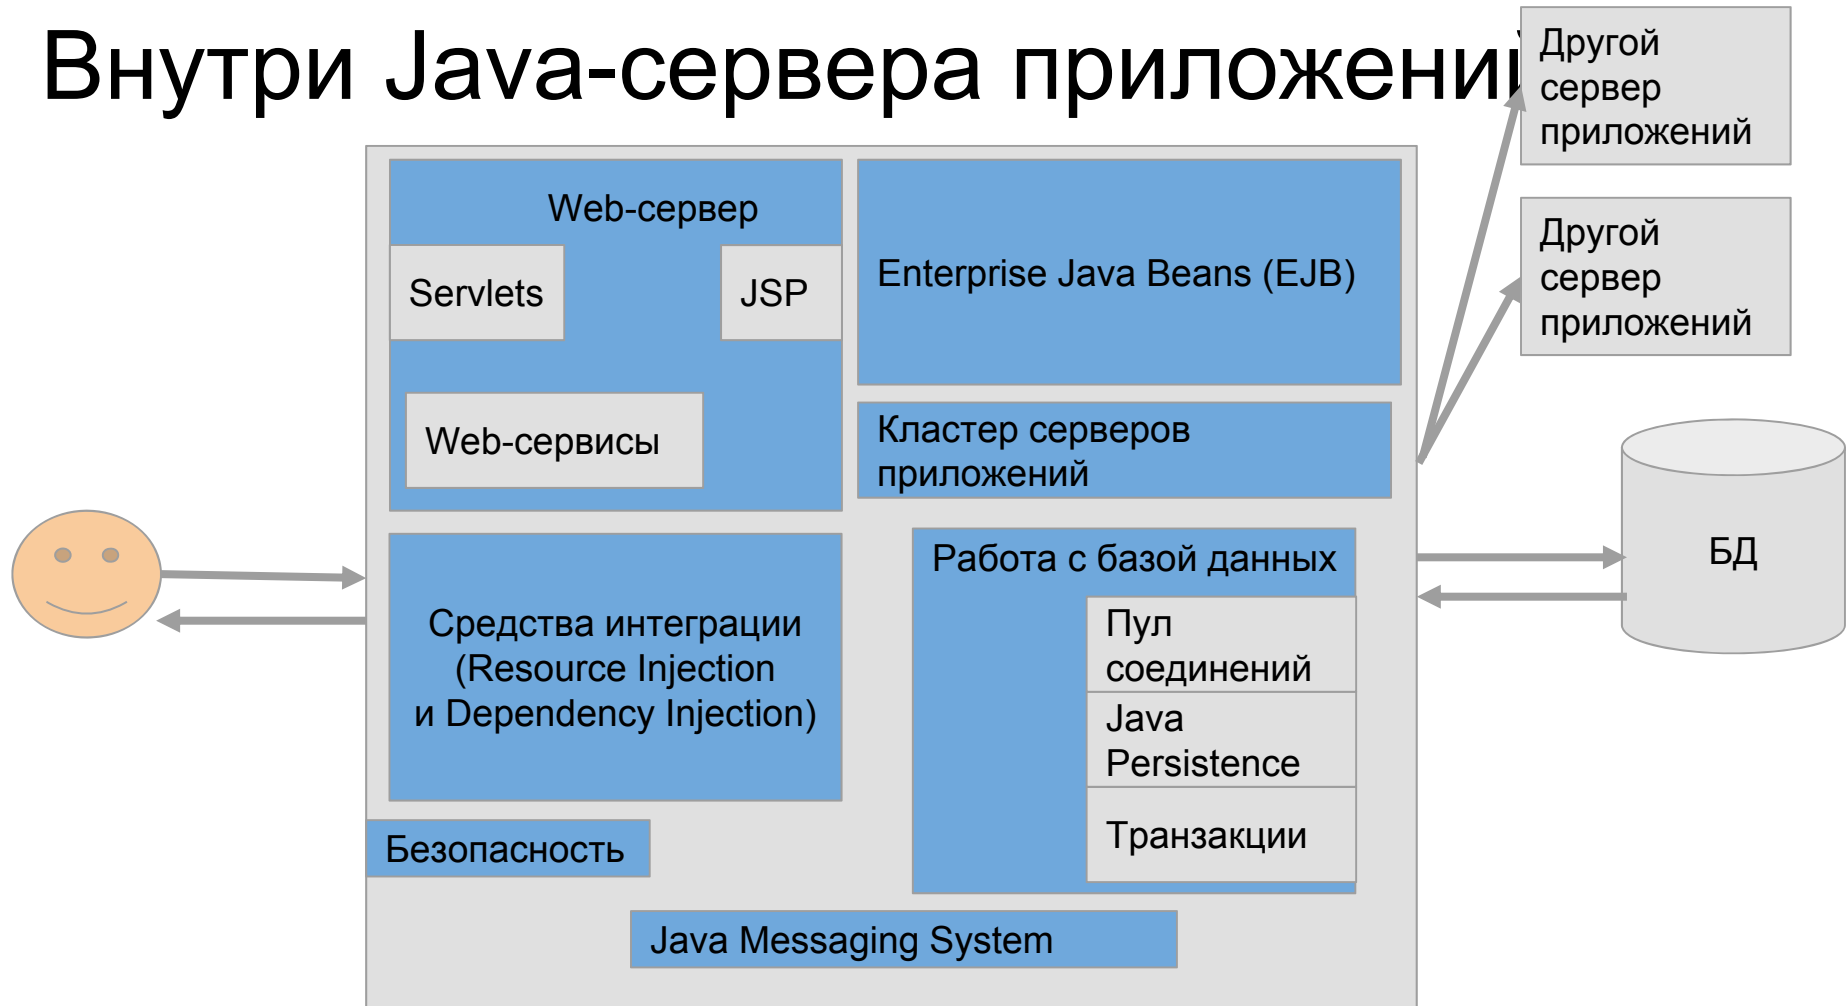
Внутри Java-сервера приложени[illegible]

Другой сервер приложений

Другой сервер приложений

Web-сервер

Servlets

JSP

Web-сервисы

Enterprise Java Beans (EJB)

Кластер серверов приложений

БД

Средства интеграции (Resource Injection и Dependency Injection)

Работа с базой данных

Пул соединений

Java Persistence

Транзакции

Безопасность

Java Messaging System